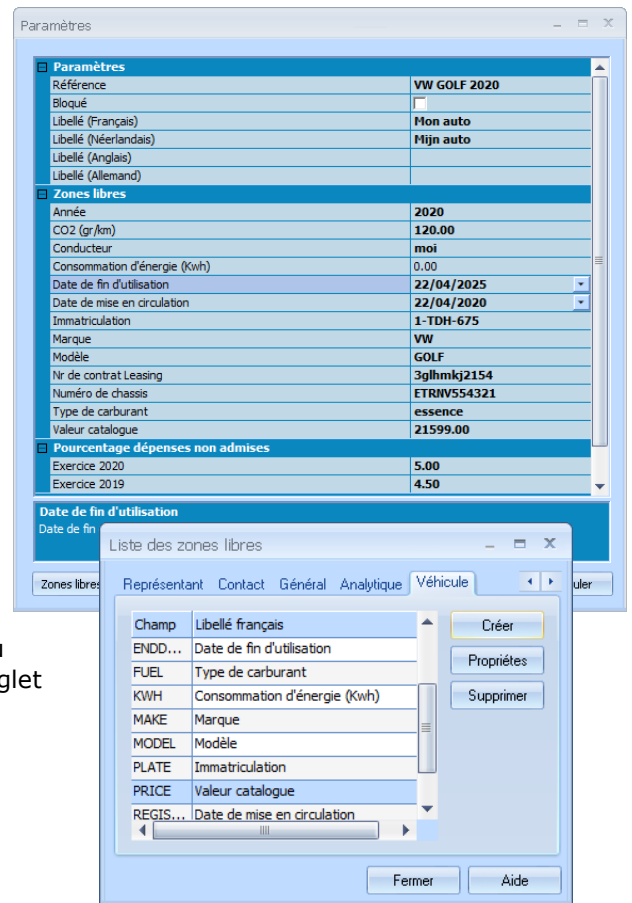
Paramètres

Paramètres

| | |
|---|---|
| Référence | VW GOLF 2020 |
| Bloqué | |
| Libellé (Français) | Mon auto |
| Libellé (Néerlandais) | Mijn auto |
| Libellé (Anglais) | |
| Libellé (Allemand) | |

Zones libres

| | |
|---|---|
| Année | 2020 |
| CO2 (gr/km) | 120.00 |
| Conducteur | moi |
| Consommation d'énergie (Kwh) | 0.00 |
| Date de fin d'utilisation | 22/04/2025 |
| Date de mise en circulation | 22/04/2020 |
| Immatriculation | 1-TDH-675 |
| Marque | VW |
| Modèle | GOLF |
| Nr de contrat Leasing | 3glhmkj2154 |
| Numéro de chassis | ETRNV554321 |
| Type de carburant | essence |
| Valeur catalogue | 21599.00 |

Pourcentage dépenses non admises

| | |
|---|---|
| Exercice 2020 | 5.00 |
| Exercice 2019 | 4.50 |

Date de fin d'utilisation
Date de fin

Zones libres

uler

u
glet

Liste des zones libres

Représentant Contact Général Analytique Véhicule

| Champ | Libellé français |
|---|---|
| ENDD... | Date de fin d'utilisation |
| FUEL | Type de carburant |
| KWH | Consommation d'énergie (Kwh) |
| MAKE | Marque |
| MODEL | Modèle |
| PLATE | Immatriculation |
| PRICE | Valeur catalogue |
| REGIS... | Date de mise en circulation |

Créer
Propriétés
Supprimer

Fermer
Aide